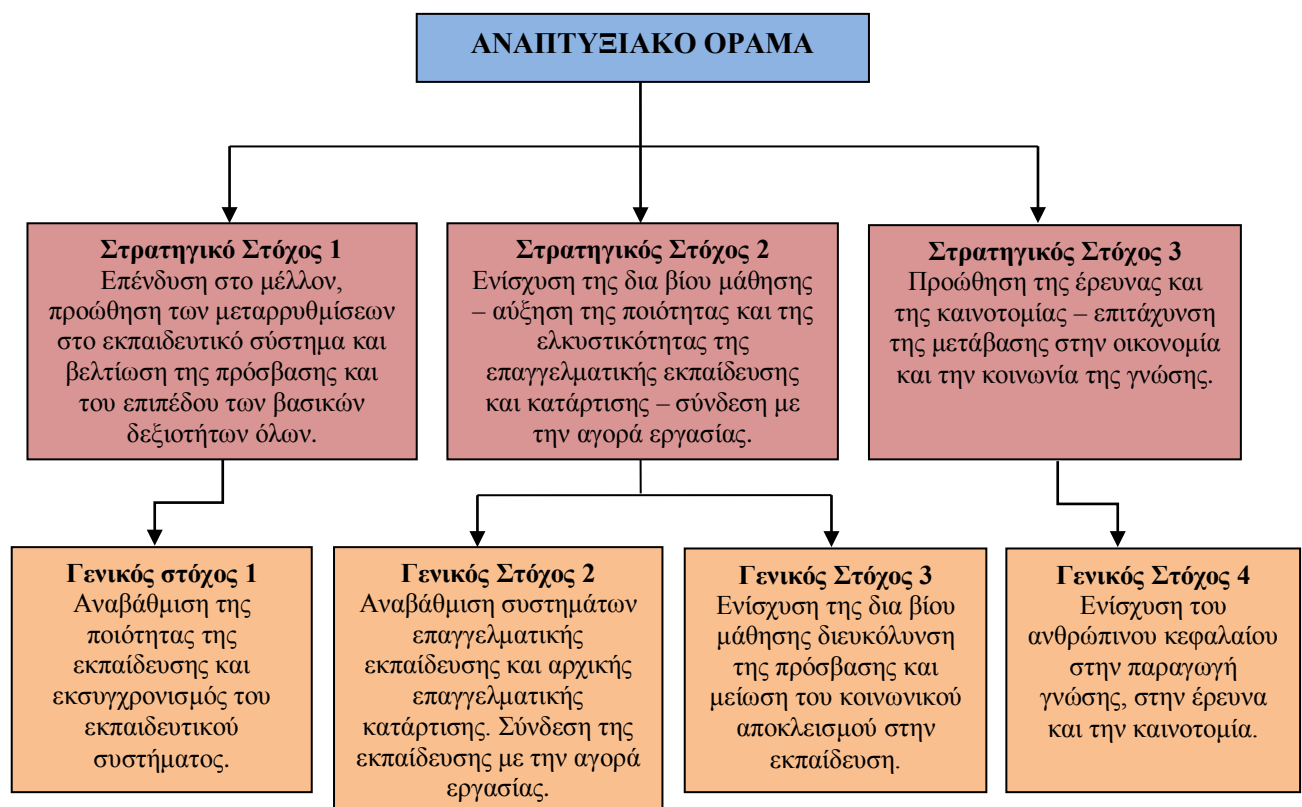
ΑΝΑΠΤΥΞΙΑΚΟ ΟΡΑΜΑ

**Στρατηγικό Στόχος 1**
Επένδυση στο μέλλον, προώθηση των μεταρρυθμίσεων στο εκπαιδευτικό σύστημα και βελτίωση της πρόσβασης και του επιπέδου των βασικών δεξιοτήτων όλων.

**Στρατηγικός Στόχος 2**
Ενίσχυση της δια βίου μάθησης – αύξηση της ποιότητας και της ελκυστικότητας της επαγγελματικής εκπαίδευσης και κατάρτισης – σύνδεση με την αγορά εργασίας.

**Στρατηγικός Στόχος 3**
Προώθηση της έρευνας και της καινοτομίας – επιτάχυνση της μετάβασης στην οικονομία και την κοινωνία της γνώσης.

**Γενικός στόχος 1**
Αναβάθμιση της ποιότητας της εκπαίδευσης και εκσυγχρονισμός του εκπαιδευτικού συστήματος.

**Γενικός Στόχος 2**
Αναβάθμιση συστημάτων επαγγελματικής εκπαίδευσης και αρχικής επαγγελματικής κατάρτισης. Σύνδεση της εκπαίδευσης με την αγορά εργασίας.

**Γενικός Στόχος 3**
Ενίσχυση της δια βίου μάθησης διευκόλυνση της πρόσβασης και μείωση του κοινωνικού αποκλεισμού στην εκπαίδευση.

**Γενικός Στόχος 4**
Ενίσχυση του ανθρώπινου κεφαλαίου στην παραγωγή γνώσης, στην έρευνα και την καινοτομία.